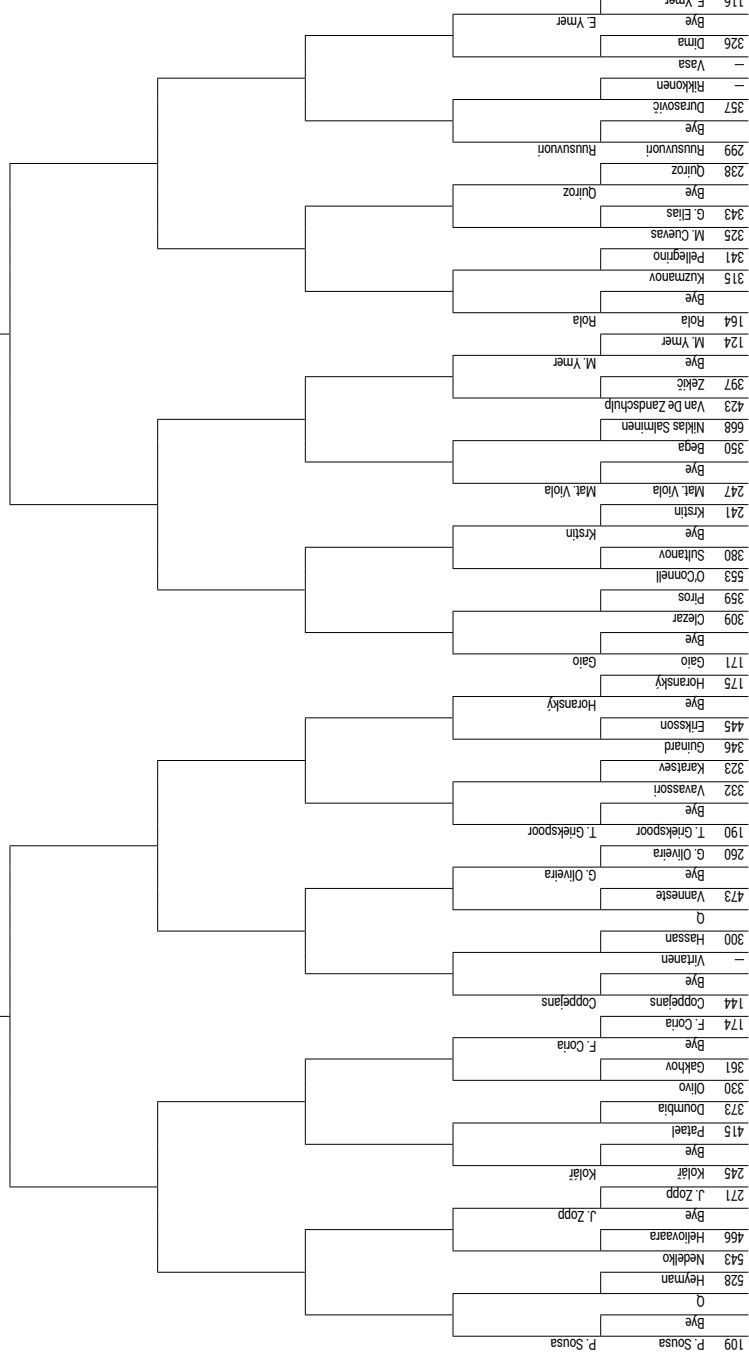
116 E. Ymer
Bye
326 Dima
— Vasa
— Riikkonen
357 Durasovic
Bye
299 Ruusuvuori
238 Quiroz
Bye
343 G. Elias
325 M. Cuevas
341 Pellegrino
315 Kuzmanov
Bye
164 Rola
124 M. Ymer
Bye
397 Zekic
423 Van De Zandschulp
668 Niklas Salminen
350 Bega
Bye
247 Mat. Viola
241 Krstin
Bye
380 Sultanov
553 O'Connell
359 Piros
309 Ciezar
Bye
171 Gaio
175 Horansky
Bye
445 Eriksson
346 Guinard
323 Karatsev
332 Vavassori
Bye
190 T. Griekspoor
260 G. Oliveira
Bye
473 Vanneste
Q
300 Hassan
— Virtanen
Bye
144 Coppejans
174 F. Coria
Bye
361 Gakhov
330 Olivo
373 Doumbia
415 Patael
Bye
245 Kolář
271 J. Zopp
Bye
466 Heliovaara
543 Nedelko
528 Heyman
Q
Bye
109 P. Sousa

E. Ymer
Ruusuvuori
Quiroz
Rola
M. Ymer
Mat. Viola
Krstin
Gaio
Horansky
T. Griekspoor
G. Oliveira
Coppejans
F. Coria
Kolář
J. Zopp
P. Sousa